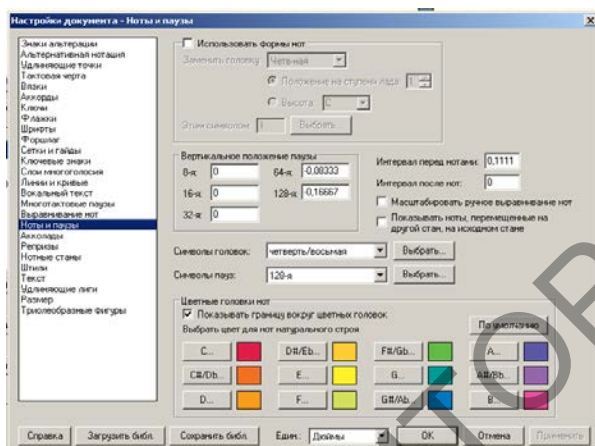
Настройки документа - Ноты и паузы

Знаки альтерации
Альтернативная нотация
Удлиняющие точки
Тактовая черта
Вязки
Аккорды
Ключи
Флажки
Шрифты
Форшлаг
Сетки и гайды
Ключевые знаки
Слои многоголосия
Линии и кривые
Вокальный текст
Многотактовые паузы
Выравнивание нот
Ноты и паузы
Акколады
Репризы
Нотные станы
Штили
Текст
Удлиняющие лиги
Размер
Триолеобразные фигуры

Использовать формы нот
Заменить головку: Четвертная
Положение на ступени лада: 1
Высота: C
Этим символом: 1 Выбрать...

Вертикальное положение паузы
8-я: 0
64-я: -0,08333
16-я: 0
128-я: 0,16667
32-я: 0

Интервал перед нотами: 0,1111
Интервал после нот: 0
Масштабировать ручное выравнивание нот
Показывать ноты, перемещенные на другой стан, на исходном стане

Символы головок: четверть/восьмая Выбрать...
Символы пауз: 128-я Выбрать...

Цветные головки нот
Показывать границу вокруг цветных головок
Выбрать цвет для нот натурального строя
По умолчанию
C...
D#/Eb...
F#/Gb...
A...
C#/Db...
E...
G...
A#/Bb...
D...
F...
G#/Ab...
B...

Справка Загрузить библ. Сохранить библ. Един.: Дюймы OK Отмена Применить